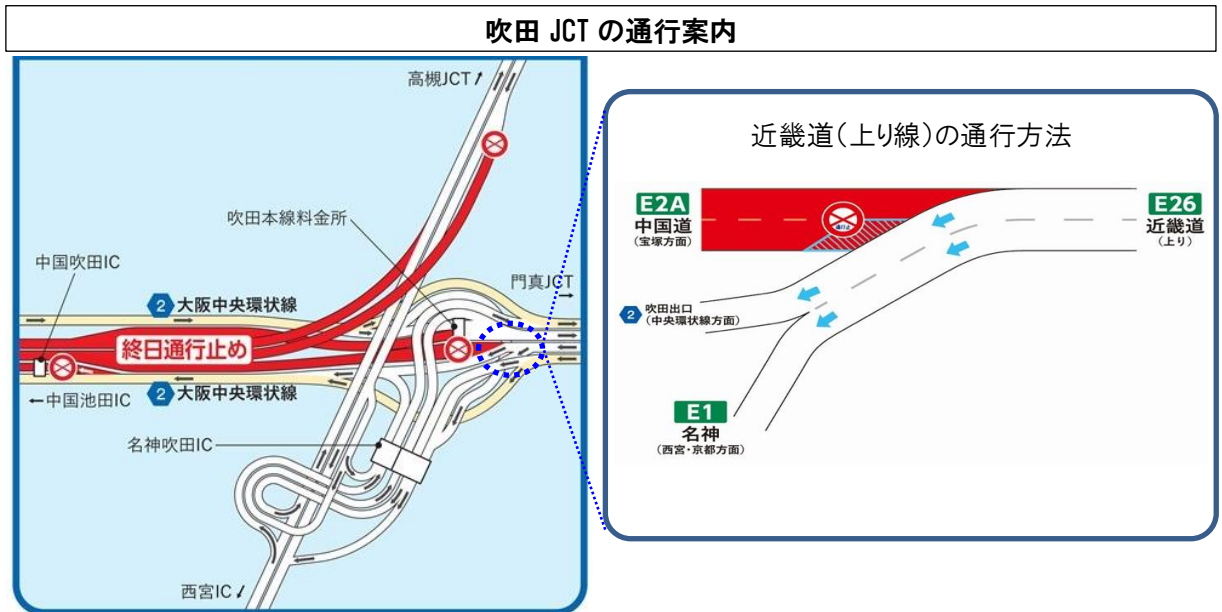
吹田 JCT の通行案内

高槻JCT

吹田本線料金所

中国吹田IC

門真JCT

2 大阪中央環状線

終日通行止め

←中国池田IC

2 大阪中央環状線

名神吹田IC

西宮IC

近畿道（上り線）の通行方法

E2A
中国道
（宝塚方面）

E26
近畿道
（上り）

2 吹田出口
（中央環状線方面）

E1
名神
（西宮・京都方面）